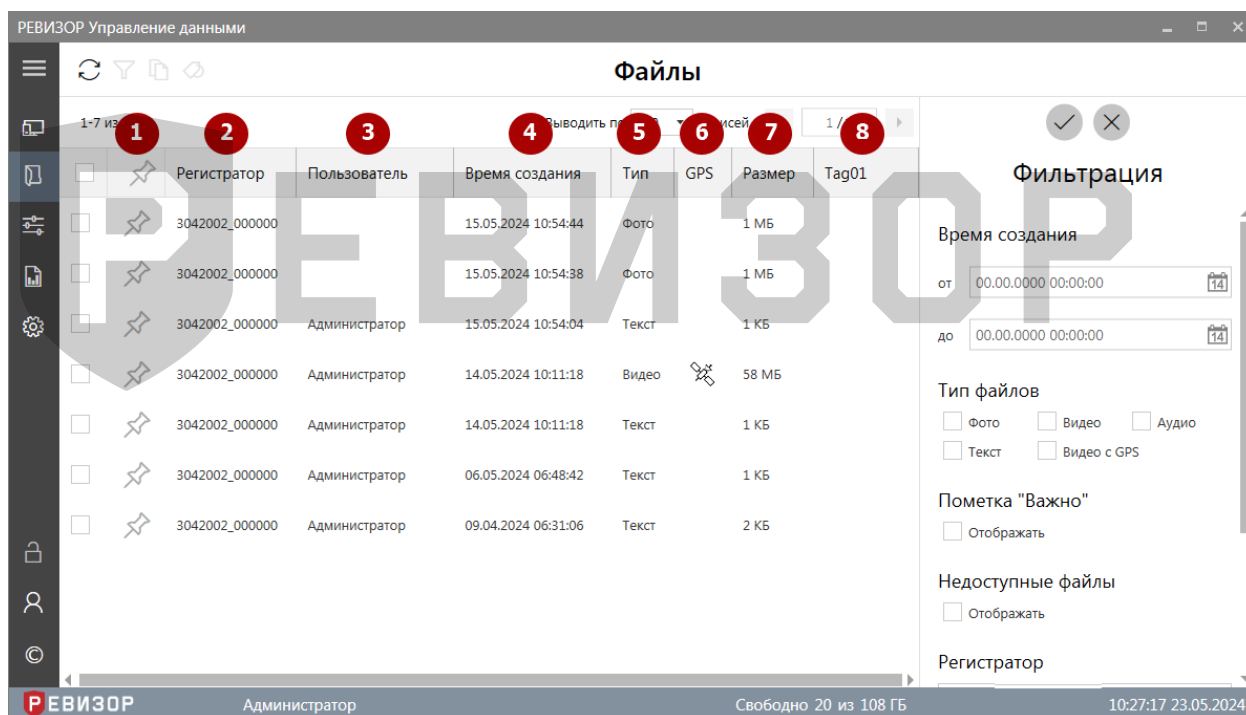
РЕВИЗОР Управление данными

Файлы

1-7 из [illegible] Выводить по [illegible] записей 1 / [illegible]

1 2 3 4 5 6 7 8

| | | Регистратор | Пользователь | Время создания | Тип | GPS | Размер | Tag01 |
|---|---|---|---|---|---|---|---|---|
| | | 3042002_000000 | | 15.05.2024 10:54:44 | Фото | | 1 МБ | |
| | | 3042002_000000 | | 15.05.2024 10:54:38 | Фото | | 1 МБ | |
| | | 3042002_000000 | Администратор | 15.05.2024 10:54:04 | Текст | | 1 КБ | |
| | | 3042002_000000 | Администратор | 14.05.2024 10:11:18 | Видео | | 58 МБ | |
| | | 3042002_000000 | Администратор | 14.05.2024 10:11:18 | Текст | | 1 КБ | |
| | | 3042002_000000 | Администратор | 06.05.2024 06:48:42 | Текст | | 1 КБ | |
| | | 3042002_000000 | Администратор | 09.04.2024 06:31:06 | Текст | | 2 КБ | |

Фильтрация

Время создания
от 00.00.0000 00:00:00
до 00.00.0000 00:00:00

Тип файлов
Фото Видео Аудио
Текст Видео с GPS

Пометка "Важно"
Отображать

Недоступные файлы
Отображать

Регистратор

РЕВИЗОР

РЕВИЗОР Администратор Свободно 20 из 108 ГБ 10:27:17 23.05.2024